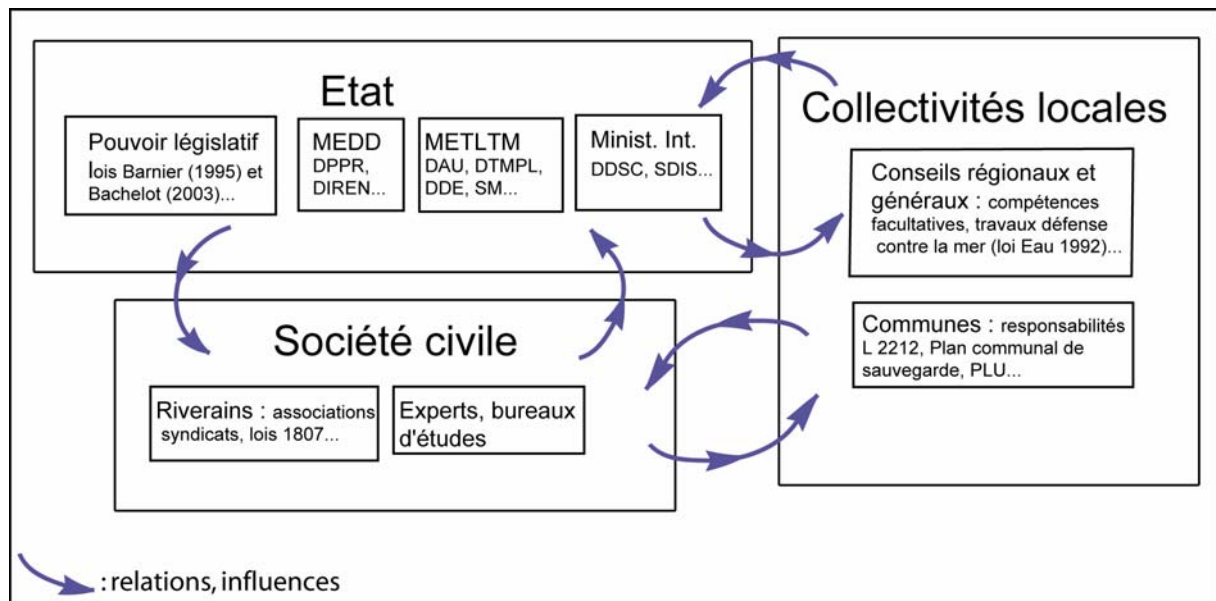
Etat

Pouvoir législatif
lois Barnier (1995) et Bachelot (2003)...

MEDD
DPPR, DIREN...

METLTM
DAU, DTMPL, DDE, SM...

Minist. Int.
DDSC, SDIS...

Collectivités locales

Conseils régionaux et généraux : compétences facultatives, travaux défense contre la mer (loi Eau 1992)...

Communes : responsabilités L 2212, Plan communal de sauvegarde, PLU...

Société civile

Riverains : associations syndicats, lois 1807...

Experts, bureaux d'études

: relations, influences